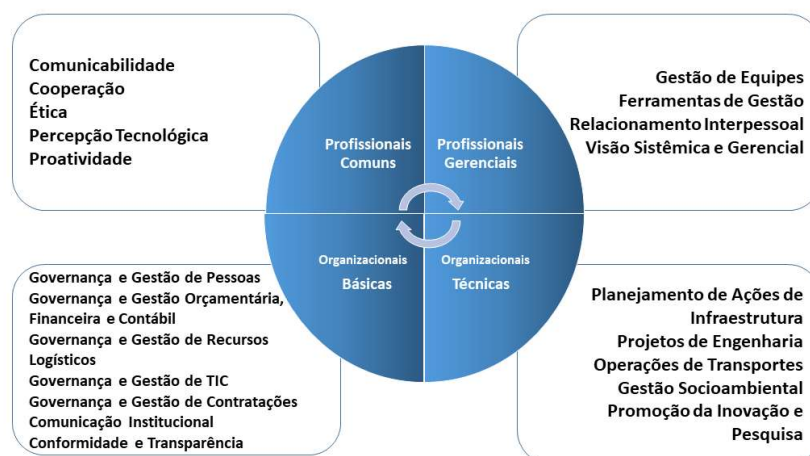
Comunicabilidade
Cooperação
Ética
Percepção Tecnológica
Proatividade

Profissionais Comuns

Profissionais Gerenciais

Gestão de Equipes
Ferramentas de Gestão
Relacionamento Interpessoal
Visão Sistêmica e Gerencial

Organizacionais Básicas

Organizacionais Técnicas

Governança e Gestão de Pessoas
Governança e Gestão Orçamentária, Financeira e Contábil
Governança e Gestão de Recursos Logísticos
Governança e Gestão de TIC
Governança e Gestão de Contratações
Comunicação Institucional
Conformidade e Transparência

Planejamento de Ações de Infraestrutura
Projetos de Engenharia
Operações de Transportes
Gestão Socioambiental
Promoção da Inovação e Pesquisa